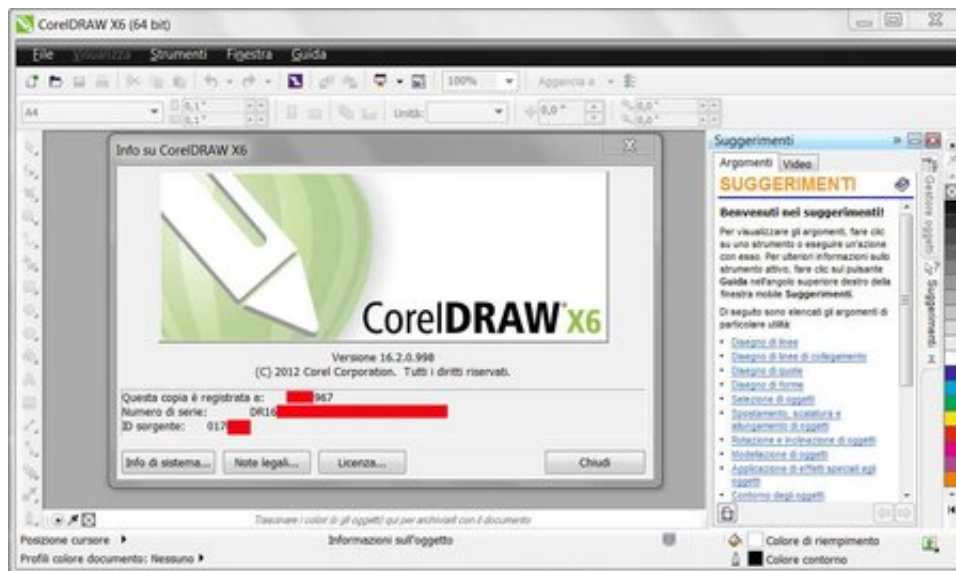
CorelDRAW X6 (64 bit)

File Visualizza Strumenti Finestra Guida

100% Aggancia a

A4 0,1" 0,1" Unità: 0,0" 0,0" 0,0"

Info su CorelDRAW X6

CorelDRAW X6

Versione 16.2.0.998
(C) 2012 Corel Corporation. Tutti i diritti riservati.

Questa copia è registrata a: 967
Numero di serie: DR16
ID sorgente: 017

Info di sistema... Note legali... Licenza... Chiudi

Suggerimenti

Argomenti Video

SUGGERIMENTI

Benvenuti nei suggerimenti!

Per visualizzare gli argomenti, fare clic su uno strumento o eseguire un'azione con esso. Per ulteriori informazioni sullo strumento attivo, fare clic sul pulsante Guida nell'angolo superiore destro della finestra mobile Suggerimenti.

Di seguito sono elencati gli argomenti di particolare utilità:

- Disegno di linee
- Disegno di linee di collegamento
- Disegno di quote
- Disegno di forme
- Selezione di oggetti
- Spostamento, scalatura e allungamento di oggetti
- Rotazione e inclinazione di oggetti
- Modellazione di oggetti
- Applicazione di effetti speciali agli oggetti
- Contorno degli oggetti

Gestore oggetti Suggerimenti

Trascinare i colori (o gli oggetti) qui per archiviarli con il documento

Posizione cursore
Profili colore documento: Nessuno
Informazioni sull'oggetto
Colore di riempimento
Colore contorno